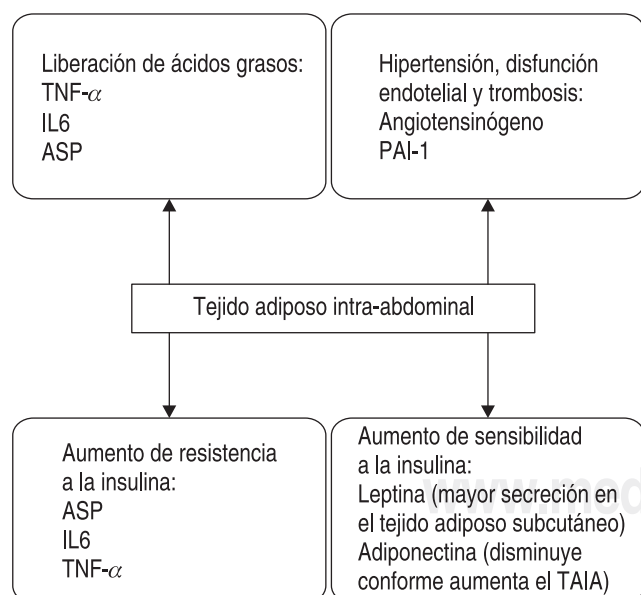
Liberación de ácidos grasos:
TNF-$\alpha$
IL6
ASP

Hipertensión, disfunción endotelial y trombosis:
Angiotensinógeno
PAI-1

Tejido adiposo intra-abdominal

Aumento de resistencia a la insulina:
ASP
IL6
TNF-$\alpha$

Aumento de sensibilidad a la insulina:
Leptina (mayor secreción en el tejido adiposo subcutáneo)
Adiponectina (disminuye conforme aumenta el TAIA)

www.med